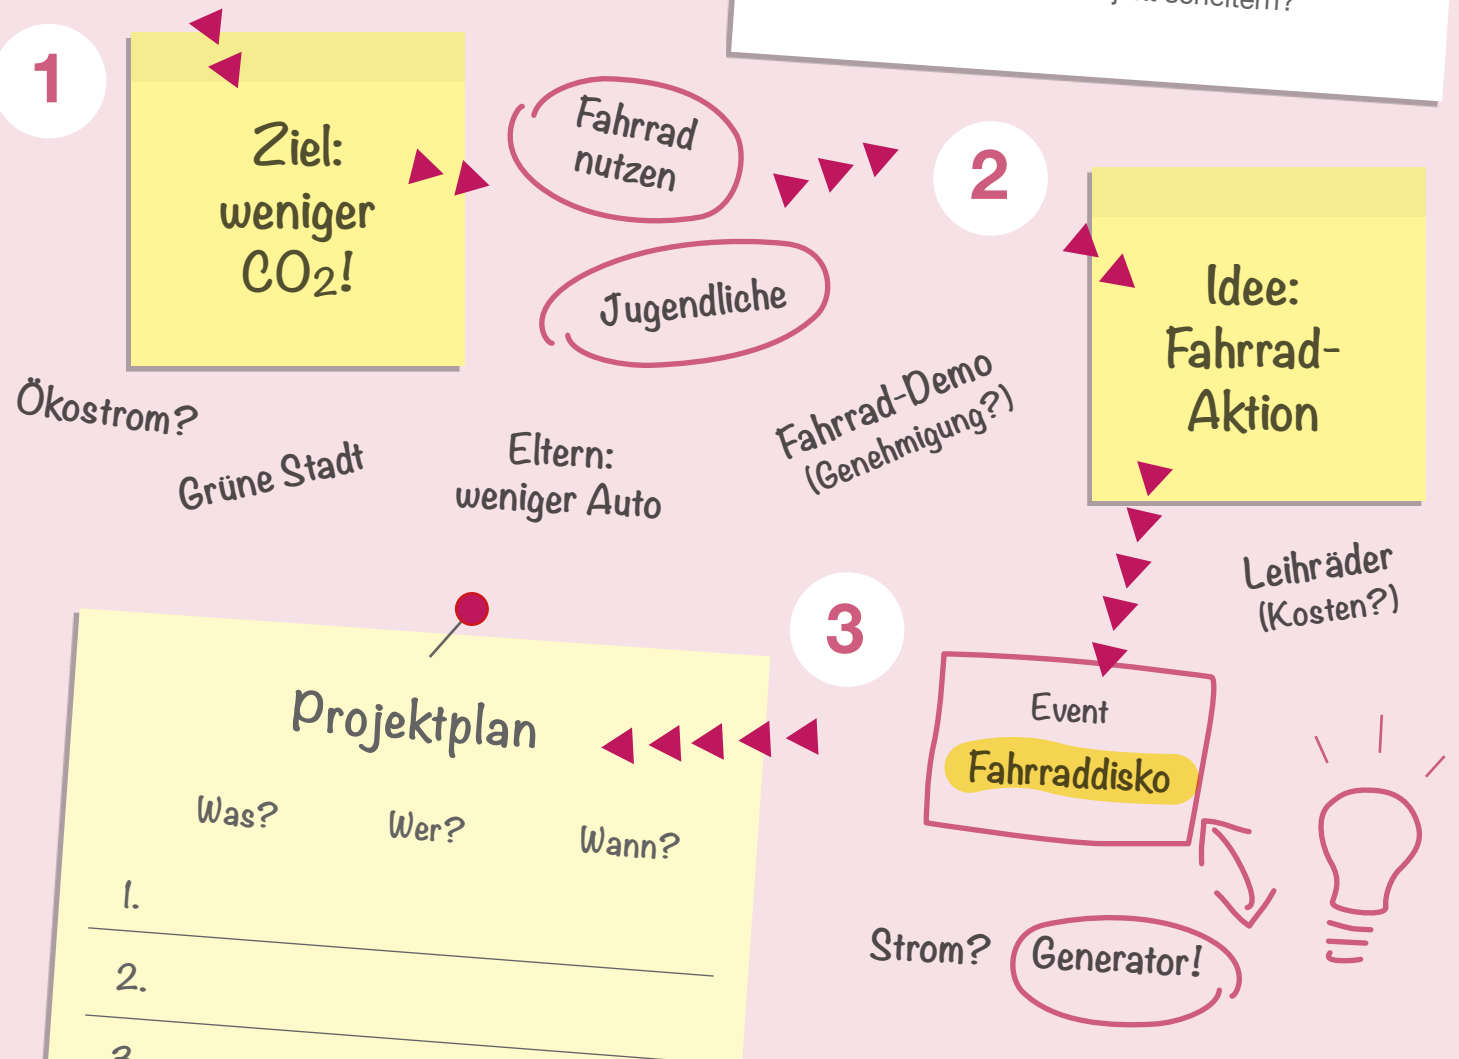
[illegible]

1

Ziel: weniger $CO_2$!

Fahrrad nutzen

Jugendliche

2

Idee: Fahrrad-Aktion

Ökostrom?

Grüne Stadt

Eltern: weniger Auto

Fahrrad-Demo (Genehmigung?)

Leihräder (Kosten?)

3

Projektplan

Was?

Wer?

Wann?

1.

2.

3.

Event

Fahrraddisko

Strom?

Generator!